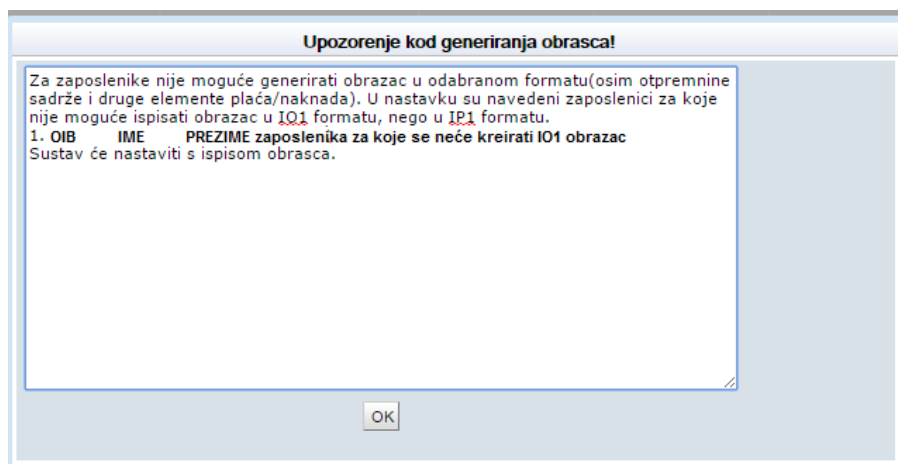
Upozorenje kod generiranja obrasca!

Za zaposlenike nije moguće generirati obrazac u odabranom formatu(osim otpremnine sadrže i druge elemente plaća/naknada). U nastavku su navedeni zaposlenici za koje nije moguće ispisati obrazac u IO1 formatu, nego u IP1 formatu.
1. OIB IME PREZIME zaposlenika za koje se neće kreirati IO1 obrazac
Sustav će nastaviti s ispisom obrasca.

OK